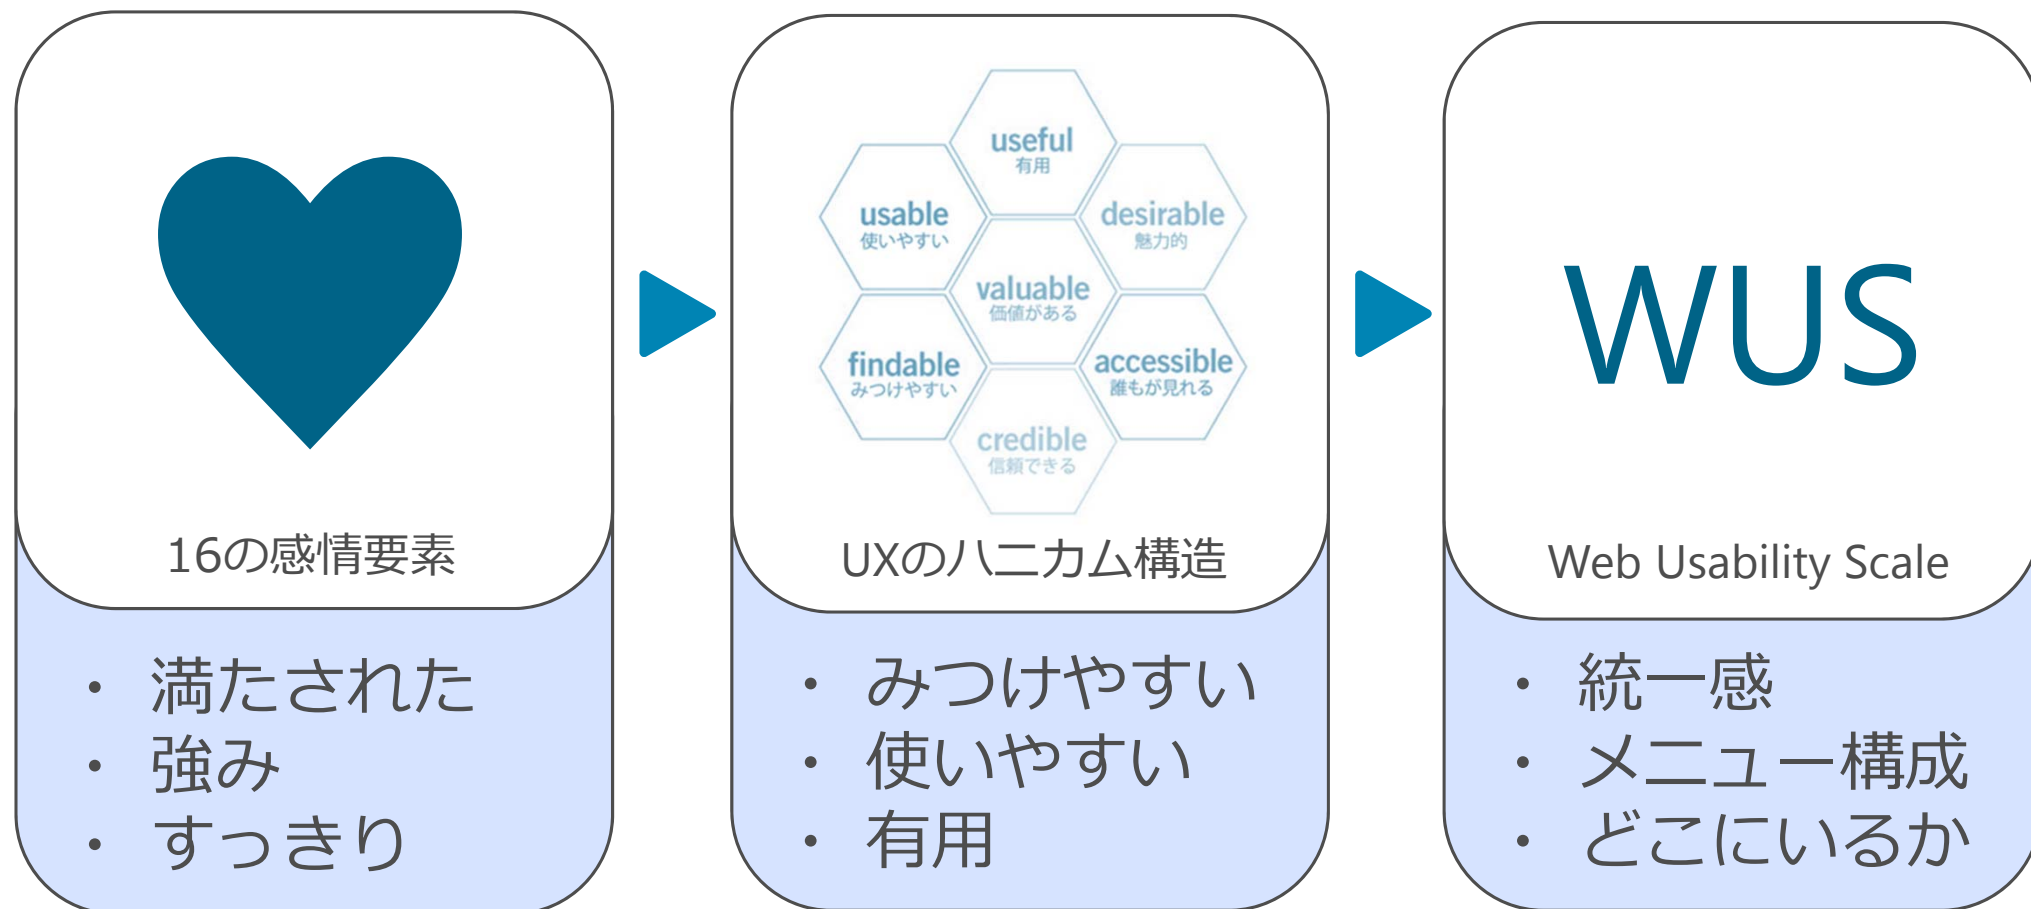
16の感情要素

• 満たされた
• 強み
• すっきり

useful
有用

usable
使いやすい

desirable
魅力的

valuable
価値がある

findable
みつけやすい

accessible
誰もが見れる

credible
信頼できる

UXのハニカム構造

• みつけやすい
• 使いやすい
• 有用

WUS

Web Usability Scale

• 統一感
• メニュー構成
• どこにいるか